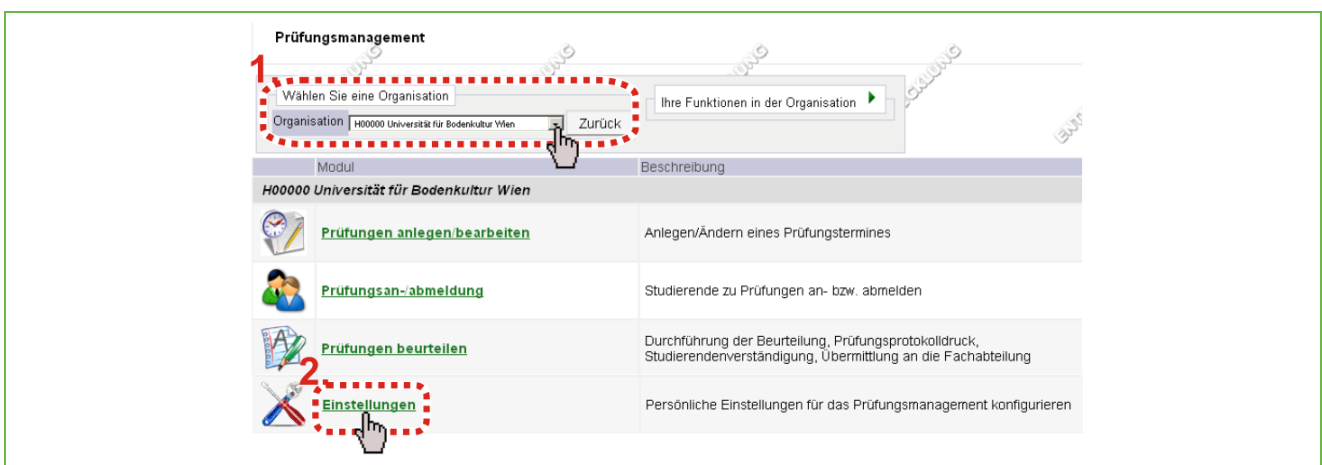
Prüfungsmanagement

1

Wählen Sie eine Organisation

Organisation H00000 Universität für Bodenkultur Wien Zurück

Ihre Funktionen in der Organisation

| Modul | Beschreibung |
|---|---|
| H00000 Universität für Bodenkultur Wien | |
| Prüfungen anlegen/bearbeiten | Anlegen/Ändern eines Prüfungstermines |
| Prüfungsan-/abmeldung | Studierende zu Prüfungen an- bzw. abmelden |
| Prüfungen beurteilen | Durchführung der Beurteilung, Prüfungsprotokolldruck, Studierendenverständigung, Übermittlung an die Fachabteilung |
| 2 Einstellungen | Persönliche Einstellungen für das Prüfungsmanagement konfigurieren |